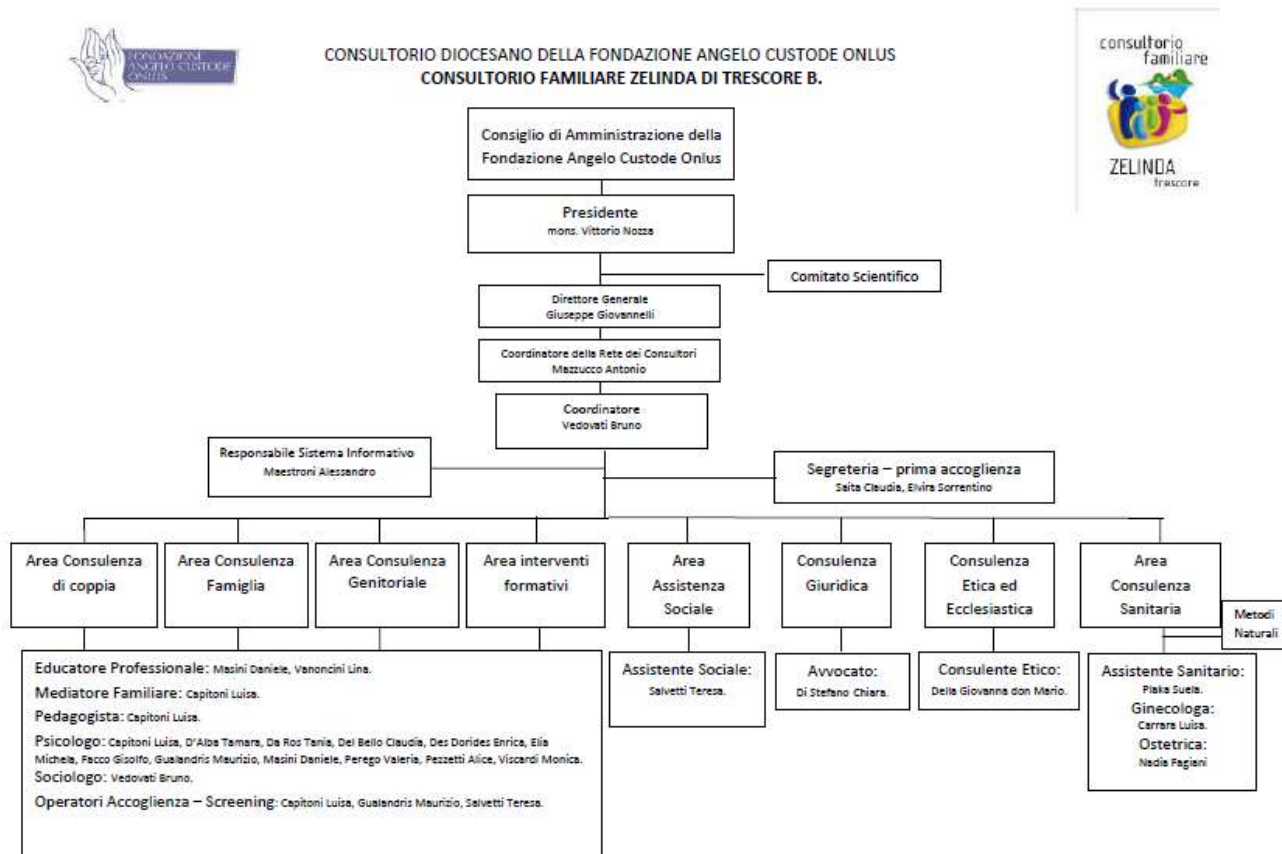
FONDAZIONE ANGELO CUSTODE ONLUS

CONSULTORIO DIOCESANO DELLA FONDAZIONE ANGELO CUSTODE ONLUS
CONSULTORIO FAMILIARE ZELINDA DI TRESCORE B.

consultorio familiare
ZELINDA
trescore

Consiglio di Amministrazione della Fondazione Angelo Custode Onlus

Presidente
mons. Vittorio Nozza

Comitato Scientifico

Direttore Generale
Giuseppe Giovannelli

Coordinatore della Rete dei Consultori
Mazzucco Antonio

Coordinatore
Vedovati Bruno

Responsabile Sistema Informativo
Maestroni Alessandro

Segreteria – prima accoglienza
Saita Claudia, Elvira Sorrentino

Area Consulenza di coppia

Area Consulenza Famiglia

Area Consulenza Genitoriale

Area interventi formativi

Area Assistenza Sociale

Consulenza Giuridica

Consulenza Etica ed Ecclesiastica

Area Consulenza Sanitaria

Metodi Naturali

Educatore Professionale: Masini Daniele, Vanoncini Lina.
Mediatore Familiare: Capitoni Luisa.
Pedagogista: Capitoni Luisa.
Psicologo: Capitoni Luisa, D'Alba Tamara, Da Ros Tania, Del Bello Claudia, Des Dorides Enrica, Elia Michela, Facco Gisolfo, Gualandris Maurizio, Masini Daniele, Perego Valeria, Pezzetti Alice, Viscardi Monica.
Sociologo: Vedovati Bruno.
Operatori Accoglienza – Screening: Capitoni Luisa, Gualandris Maurizio, Salvetti Teresa.

Assistente Sociale:
Salvetti Teresa.

Avvocato:
Di Stefano Chiara.

Consulente Etico:
Della Giovanna don Mario.

Assistente Sanitario:
Plaka Suela.
Ginecologa:
Carrara Luisa.
Ostetrica:
Nadia Fagiani